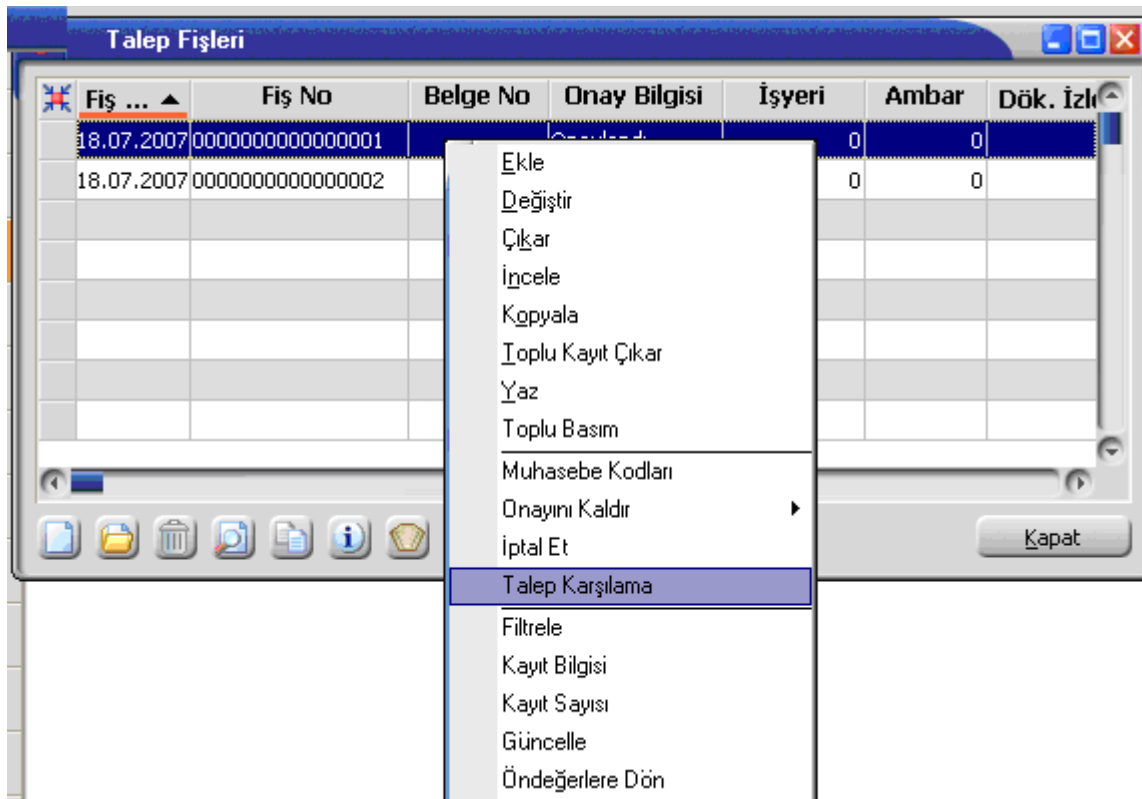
Talep Fişleri

| Fiş ... ▲ | Fiş No | Belge No | Onay Bilgisi | İşyeri | Ambar | Dök. İzl |
|---|---|---|---|---|---|---|
| 18.07.2007 | 0000000000000001 | | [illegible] | 0 | 0 | |
| 18.07.2007 | 0000000000000002 | | | 0 | 0 | |

Ekle
Değiştir
Çıkar
İncele
Kopyala
Toplu Kayıt Çıkar
Yaz
Toplu Basım
Muhasebe Kodları
Onayını Kaldır
İptal Et
Talep Karşılama
Filtrele
Kayıt Bilgisi
Kayıt Sayısı
Güncelle
Öndeğerlere Dön

Kapat